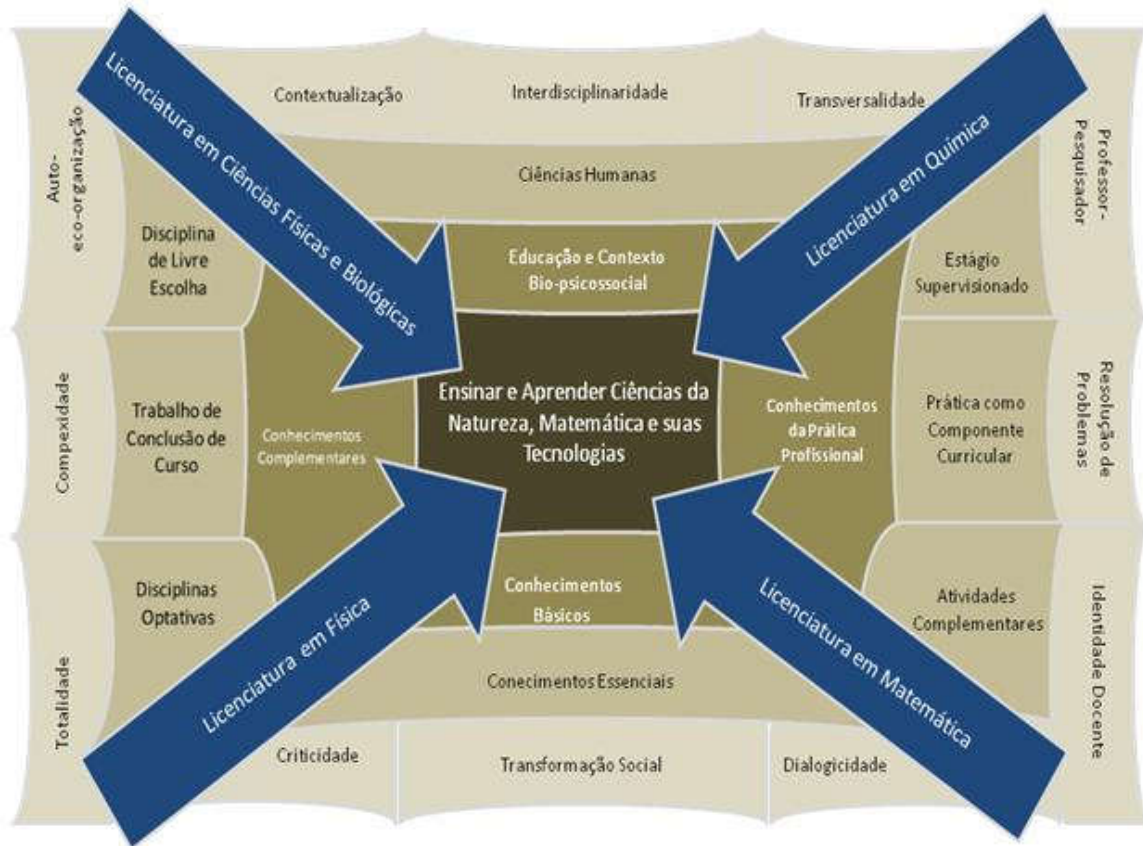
Licenciatura em Ciências Físicas e Biológicas

Licenciatura em Química

Contextualização

Interdisciplinaridade

Transversalidade

Auto-eco-organização

Professor-Pesquisador

Ciências Humanas

Disciplina de Livre Escolha

Educação e Contexto Bio-psicossocial

Estágio Supervisionado

Compexidade

Trabalho de Conclusão de Curso

Conhecimentos Complementares

Ensinar e Aprender Ciências da Natureza, Matemática e suas Tecnologias

Conhecimentos da Prática Profissional

Prática como Componente Curricular

Resolução de Problemas

Disciplinas Optativas

Conhecimentos Básicos

Atividades Complementares

Identidade Docente

Totalidade

Conecimentos Essenciais

Licenciatura em Física

Licenciatura em Matemática

Criticidade

Transformação Social

Dialogicidade